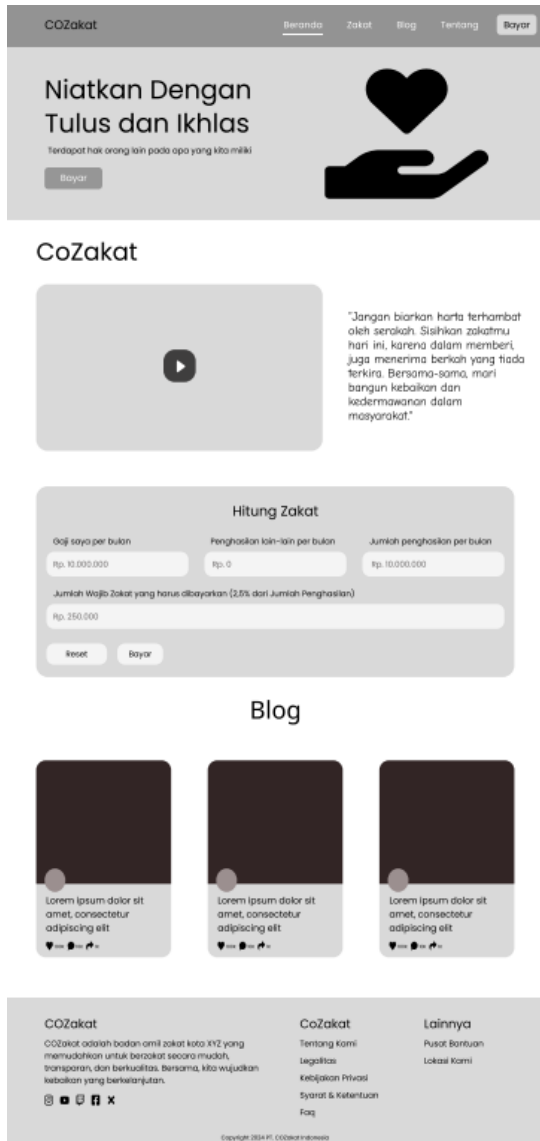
COZakat

Beranda Zakat Blog Tentang Bayar

Niatkan Dengan Tulus dan Ikhlas

Terdapat hak orang lain pada apa yang kita miliki

Bayar

CoZakat

"Jangan biarkan harta terhambat oleh serakah. Sisihkan zakatmu hari ini, karena dalam memberi, juga menerima berkah yang tiada terkira. Bersama-sama, mari bangun kebaikan dan kedermawanan dalam masyarakat."

Hitung Zakat

Gaji saya per bulan

Rp. 10.000.000

Penghasilan lain-lain per bulan

Rp. 0

Jumlah penghasilan per bulan

Rp. 10.000.000

Jumlah Wajib Zakat yang harus dibayarkan (2,5% dari Jumlah Penghasilan)

Rp. 250.000

Reset

Bayar

Blog

Lorem ipsum dolor sit amet, consectetur adipiscing elit

Lorem ipsum dolor sit amet, consectetur adipiscing elit

Lorem ipsum dolor sit amet, consectetur adipiscing elit

COZakat

COZakat adalah badan amil zakat kota XYZ yang memudahkan untuk berzakat secara mudah, transparan, dan berkualitas. Bersama, kita wujudkan kebaikan yang berkelanjutan.

CoZakat

Tentang Kami

Legalitas

Kebijakan Privasi

Syarat & Ketentuan

Faq

Lainnya

Pusat Bantuan

Lokasi Kami

Copyright 2024 PT. COZakat Indonesia